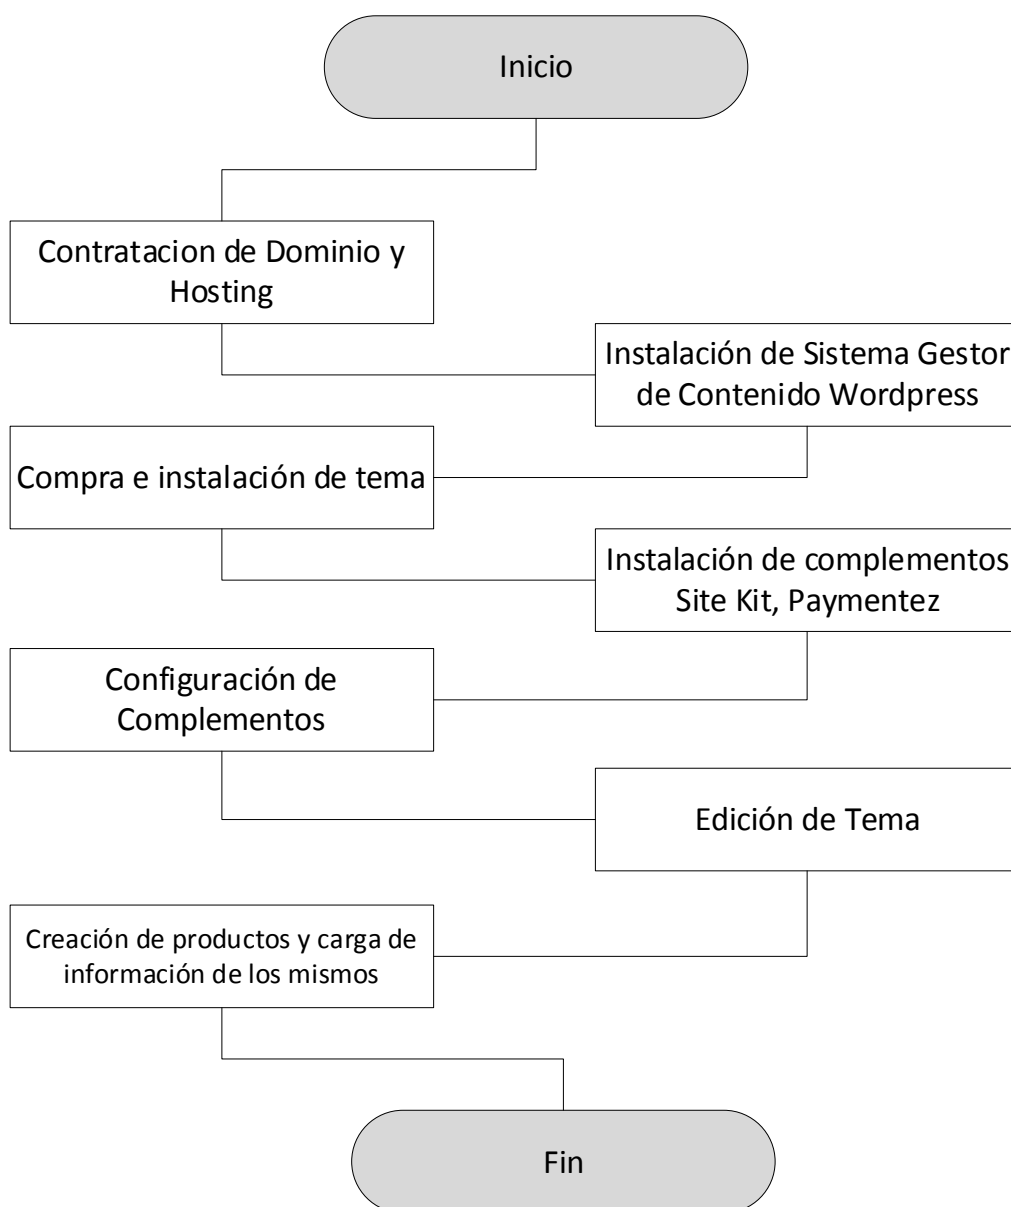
Inicio

Contratacion de Dominio y Hosting

Instalación de Sistema Gestor de Contenido Wordpress

Compra e instalación de tema

Instalación de complementos Site Kit, Paymentez

Configuración de Complementos

Edición de Tema

Creación de productos y carga de información de los mismos

Fin